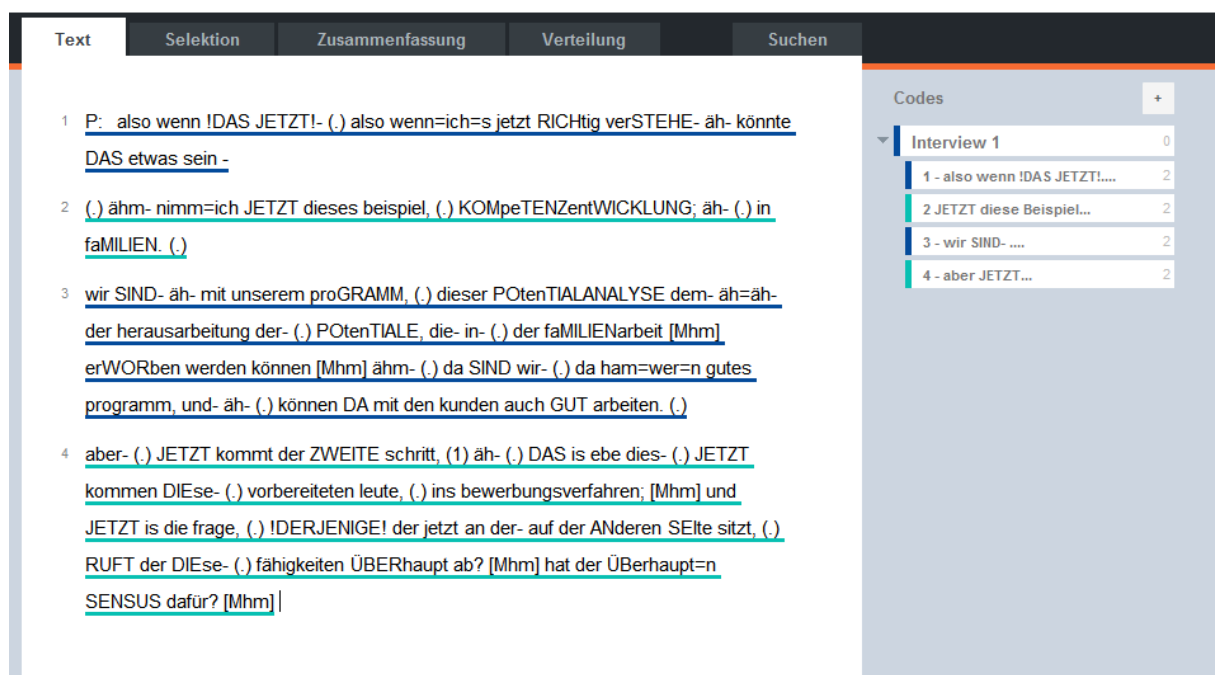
Text | Selektion | Zusammenfassung | Verteilung | Suchen

1 P: also wenn !DAS JETZT!- (.) also wenn=ich=s jetzt RICHtig verSTEHE- äh- könnte DAS etwas sein -

2 (.) ähm- nimm=ich JETZT dieses beispiel, (.) KOMpeTENZentWICKLUNG; äh- (.) in faMILIEN. (.)

3 wir SIND- äh- mit unserem proGRAMM, (.) dieser POtenTIALANALYSE dem- äh=äh- der herausarbeitung der- (.) POtenTIALE, die- in- (.) der faMILIENarbeit [Mhm] erWORben werden können [Mhm] ähm- (.) da SIND wir- (.) da ham=wer=n gutes programm, und- äh- (.) können DA mit den kunden auch GUT arbeiten. (.)

4 aber- (.) JETZT kommt der ZWEITE schritt, (1) äh- (.) DAS is ebe dies- (.) JETZT kommen DIEse- (.) vorbereiteten leute, (.) ins bewerbungsverfahren; [Mhm] und JETZT is die frage, (.) !DERJENIGE! der jetzt an der- auf der ANderen SEIte sitzt, (.) RUFT der DIEse- (.) fähigkeiten ÜBERhaupt ab? [Mhm] hat der ÜBerhaupt=n SENSUS dafür? [Mhm]

Codes +
Interview 1 0
1 - also wenn !DAS JETZT!.... 2
2 JETZT diese Beispiel... 2
3 - wir SIND- .... 2
4 - aber JETZT... 2